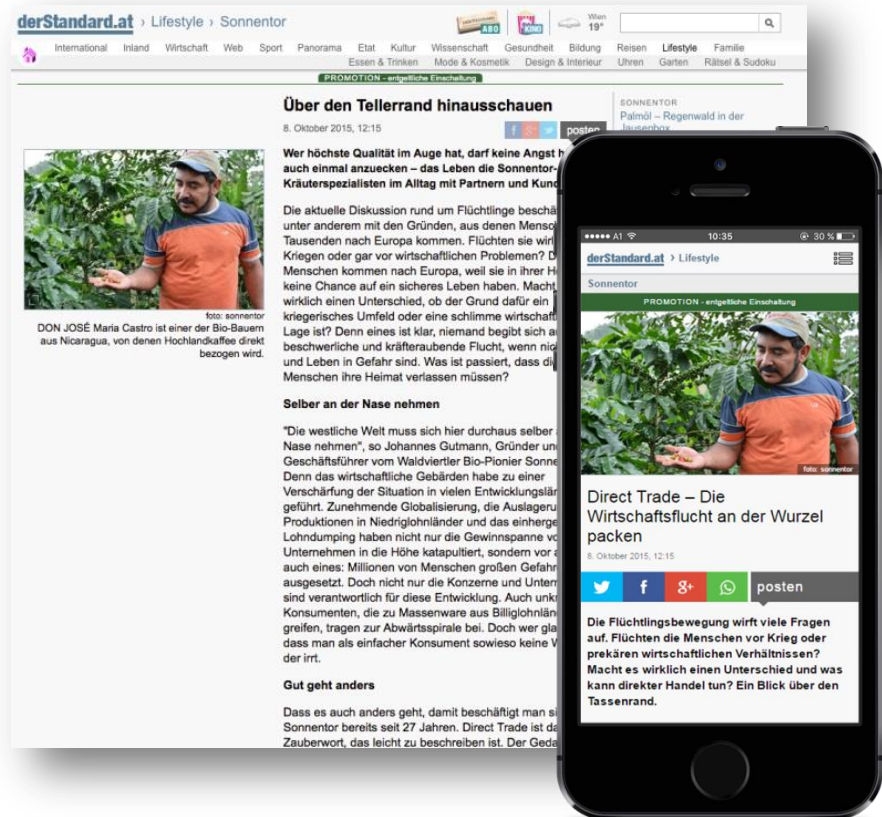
derStandard.at › Lifestyle › Sonnentor

ABO KINO Wien 19°

International Inland Wirtschaft Web Sport Panorama Etat Kultur Wissenschaft Gesundheit Bildung Reisen Lifestyle Familie
Essen & Trinken Mode & Kosmetik Design & Interieur Uhren Garten Rätsel & Sudoku

PROMOTION - entgeltliche Einschaltung

Über den Tellerrand hinausschauen

8. Oktober 2015, 12:15

posten

SONNENTOR
Palmöl – Regenwald in der Jausenbox

Wer höchste Qualität im Auge hat, darf keine Angst h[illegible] auch einmal anzuecken – das Leben die Sonnentor-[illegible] Kräuterspezialisten im Alltag mit Partnern und Kund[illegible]

foto: sonnentor
DON JOSÉ Maria Castro ist einer der Bio-Bauern aus Nicaragua, von denen Hochlandkaffee direkt bezogen wird.

Die aktuelle Diskussion rund um Flüchtlinge besch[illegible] unter anderem mit den Gründen, aus denen Mensc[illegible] Tausenden nach Europa kommen. Flüchten sie wir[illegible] Kriegen oder gar vor wirtschaftlichen Problemen? D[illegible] Menschen kommen nach Europa, weil sie in ihrer H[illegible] keine Chance auf ein sicheres Leben haben. Macht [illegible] wirklich einen Unterschied, ob der Grund dafür ein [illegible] kriegerisches Umfeld oder eine schlimme wirtschaft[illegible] Lage ist? Denn eines ist klar, niemand begibt sich a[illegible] beschwerliche und kräfteraubende Flucht, wenn nic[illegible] und Leben in Gefahr sind. Was ist passiert, dass di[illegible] Menschen ihre Heimat verlassen müssen?

Selber an der Nase nehmen

"Die westliche Welt muss sich hier durchaus selber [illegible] Nase nehmen", so Johannes Gutmann, Gründer un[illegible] Geschäftsführer vom Waldviertler Bio-Pionier Sonne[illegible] Denn das wirtschaftliche Gebärden habe zu einer Verschärfung der Situation in vielen Entwicklungslä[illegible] geführt. Zunehmende Globalisierung, die Auslageru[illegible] Produktionen in Niedriglohnländer und das einherge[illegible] Lohndumping haben nicht nur die Gewinnspanne vo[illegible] Unternehmen in die Höhe katapultiert, sondern vor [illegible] auch eines: Millionen von Menschen großen Gefahr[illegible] ausgesetzt. Doch nicht nur die Konzerne und Untern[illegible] sind verantwortlich für diese Entwicklung. Auch unkr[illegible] Konsumenten, die zu Massenware aus Billiglohnlän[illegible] greifen, tragen zur Abwärtsspirale bei. Doch wer gla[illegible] dass man als einfacher Konsument sowieso keine V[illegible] der irrt.

Gut geht anders

Dass es auch anders geht, damit beschäftigt man si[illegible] Sonnentor bereits seit 27 Jahren. Direct Trade ist da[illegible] Zauberwort, das leicht zu beschreiben ist. Der Geda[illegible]

••••• A1 10:35 30 %

derStandard.at › Lifestyle

Sonnentor

PROMOTION - entgeltliche Einschaltung

foto: sonnentor

Direct Trade – Die Wirtschaftsflucht an der Wurzel packen

8. Oktober 2015, 12:15

posten

Die Flüchtlingsbewegung wirft viele Fragen auf. Flüchten die Menschen vor Krieg oder prekären wirtschaftlichen Verhältnissen? Macht es wirklich einen Unterschied und was kann direkter Handel tun? Ein Blick über den Tassenrand.